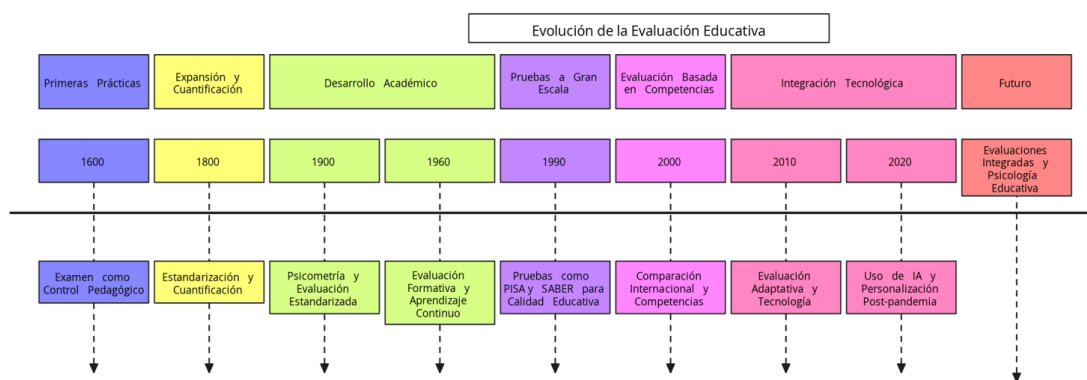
Evolución de la Evaluación Educativa

Primeras Prácticas

Expansión y Cuantificación

Desarrollo Académico

Pruebas a Gran Escala

Evaluación Basada en Competencias

Integración Tecnológica

Futuro

1600

1800

1900

1960

1990

2000

2010

2020

Evaluaciones Integradas y Psicología Educativa

Examen como Control Pedagógico

Estandarización y Cuantificación

Psicometría y Evaluación Estandarizada

Evaluación Formativa y Aprendizaje Continuo

Pruebas como PISA y SABER para Calidad Educativa

Comparación Internacional y Competencias

Evaluación Adaptativa y Tecnología

Uso de IA y Personalización Post-pandemia